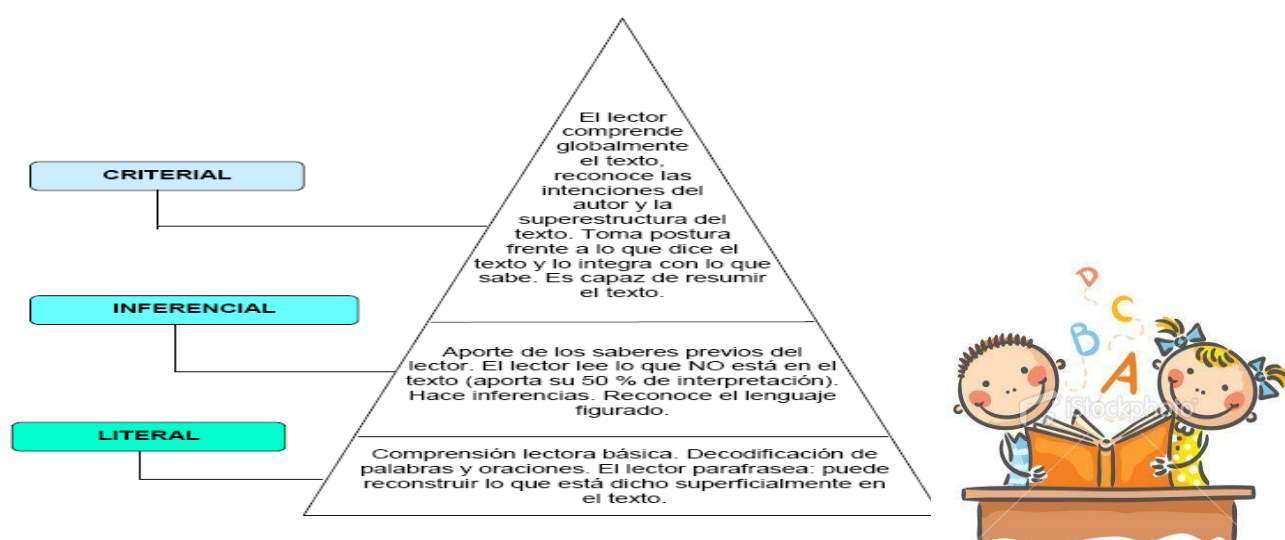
CRITERIAL

El lector comprende globalmente el texto, reconoce las intenciones del autor y la superestructura del texto. Toma postura frente a lo que dice el texto y lo integra con lo que sabe. Es capaz de resumir el texto.

INFERENCIAL

Aporte de los saberes previos del lector. El lector lee lo que NO está en el texto (aporta su 50 % de interpretación). Hace inferencias. Reconoce el lenguaje figurado.

LITERAL

Comprensión lectora básica. Decodificación de palabras y oraciones. El lector parafrasea: puede reconstruir lo que está dicho superficialmente en el texto.

D C B A

iStockphoto